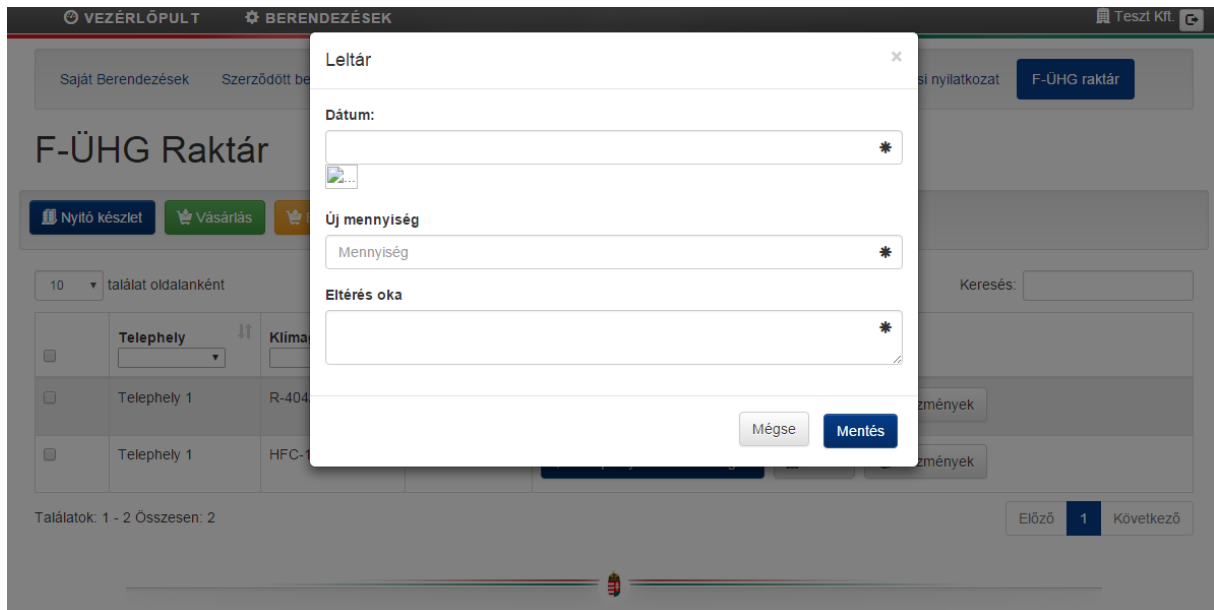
VEZÉRLŐPULT BERENDEZÉSEK Teszt Kft.

Saját Berendezések Szerződött be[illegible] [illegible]si nyilatkozat F-ÜHG raktár

F-ÜHG Raktár

Nyitó készlet Vásárlás

10 találat oldalanként Keresés:

Telephely Klíma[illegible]

Telephely 1 R-404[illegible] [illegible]zmények

Telephely 1 HFC-1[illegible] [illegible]zmények

Találatok: 1 - 2 Összesen: 2 Előző 1 Következő

Leltár ×

Dátum:

Új mennyiség

Mennyiség

Eltérés oka

Mégse Mentés